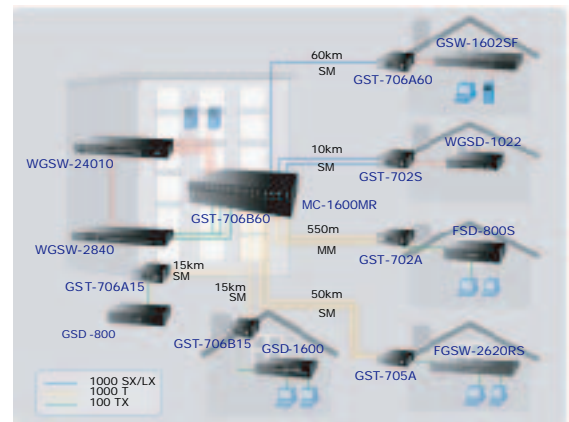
60km
SM
GSW-1602SF
GST-706A60

WGSW-24010

10km
SM
WGSD-1022
GST-702S

GST-706B60
MC-1600MR

550m
MM
FSD-800S
GST-702A

WGSW-2840

15km
SM
GST-706A15

15km
SM

50km
SM

GSD -800

GST-706B15
GSD-1600

FGSW-2620RS
GST-705A

1000 SX/LX
1000 T
100 TX